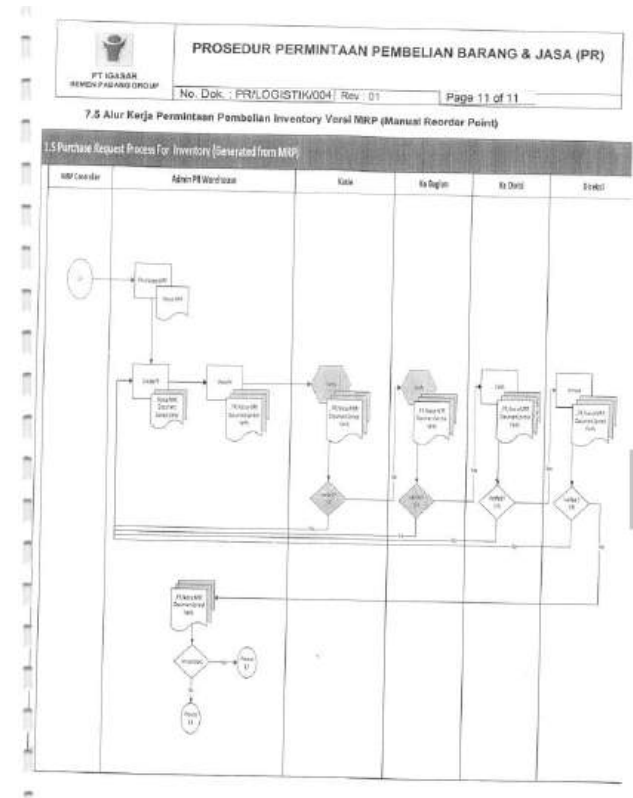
PT IGASAR
SEMEN PADANG GROUP

PROSEDUR PERMINTAAN PEMBELIAN BARANG & JASA (PR)

No. Dok. : PR/LOGISTIK/004 | Rev : 01 | Page 11 of 11

7.5 Alur Kerja Permintaan Pembelian Inventory Versi MRP (Manual Reorder Point)

1.5 Purchase Request Process For Inventory (Generated from MRP)

| MRP Controller | Admin PR Warehouse | Kasie | Ka Bagian | Ka Divisi | Direksi |
|---|---|---|---|---|---|

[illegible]

Create PR

PR Baru/MR Document Syarat Teknis

Verifikasi?

Ya

Tidak

Proses 3.1

Proses 3.2